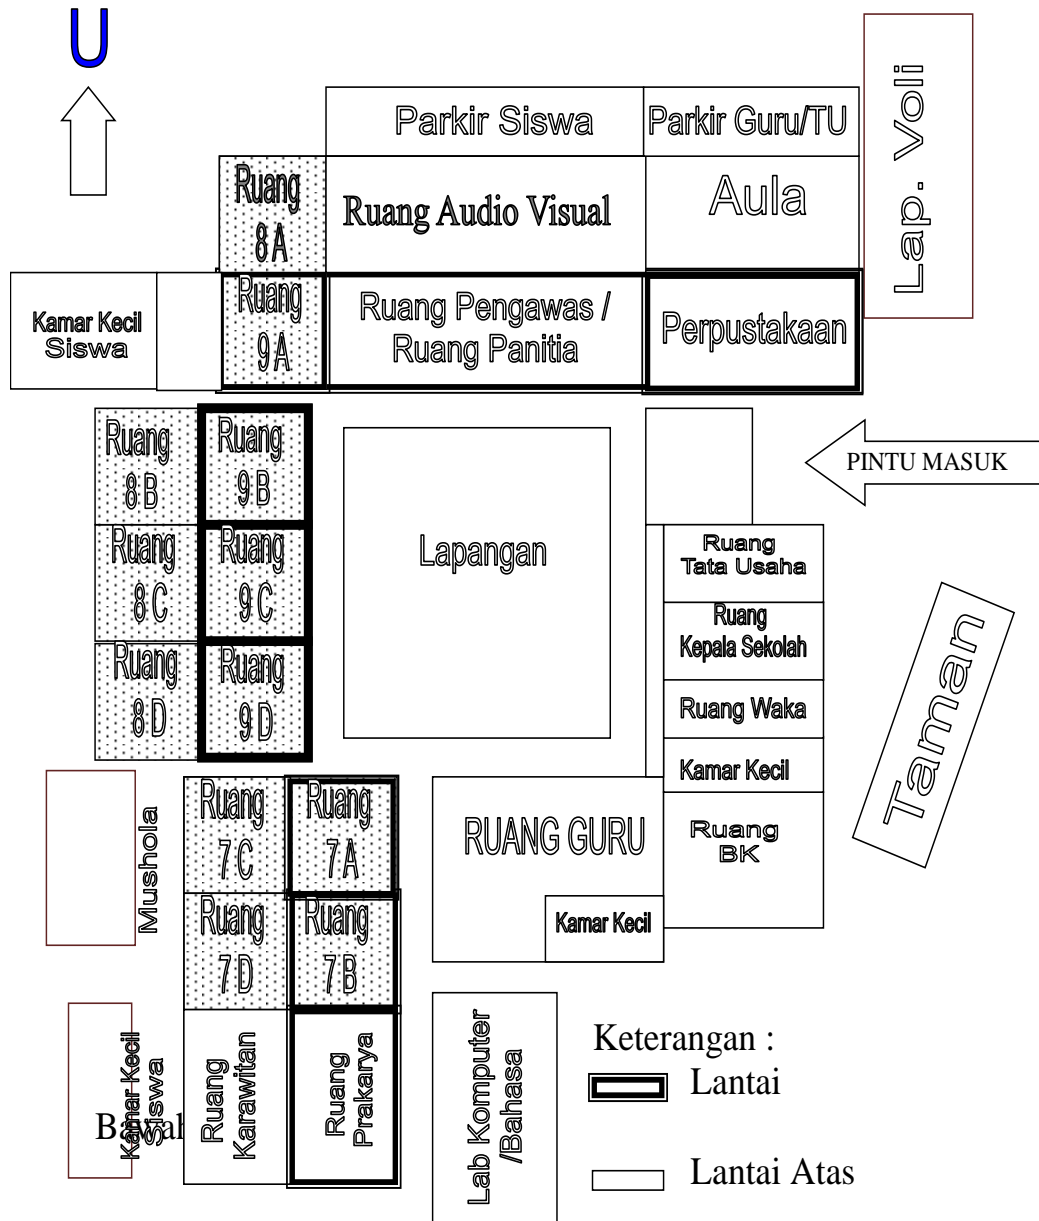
U

Parkir Siswa

Parkir Guru/TU

Lap. Voli

Ruang 8 A

Ruang Audio Visual

Aula

Kamar Kecil Siswa

Ruang 9 A

Ruang Pengawas / Ruang Panitia

Perpustakaan

Ruang 8 B

Ruang 9 B

PINTU MASUK

Lapangan

Ruang 8 C

Ruang 9 C

Ruang Tata Usaha

Ruang Kepala Sekolah

Ruang 8 D

Ruang 9 D

Ruang Waka

Taman

Kamar Kecil

Mushola

Ruang 7 C

Ruang 7 A

RUANG GURU

Ruang BK

Ruang 7 D

Ruang 7 B

Kamar Kecil

Kamar Kecil Siswa

Ruang Karawitan

Ruang Prakarya

Lab Komputer /Bahasa

Keterangan :

Lantai Bawah

Lantai Atas